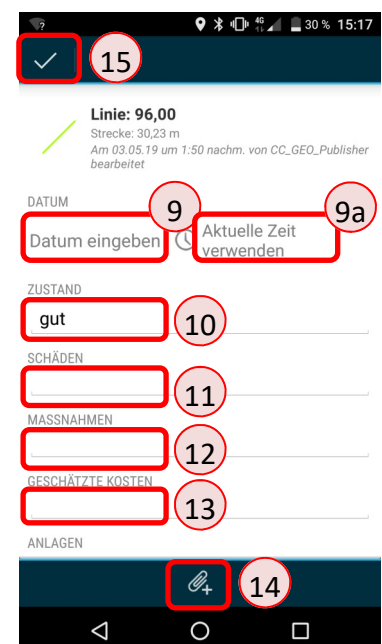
30 % 15:17

15

Linie: 96,00
Strecke: 30,23 m
Am 03.05.19 um 1:50 nachm. von CC_GEO_Publisher bearbeitet

DATUM

9

9a

Datum eingeben

Aktuelle Zeit verwenden

ZUSTAND

gut

10

SCHÄDEN

11

MASSNAHMEN

12

GESCHÄTZTE KOSTEN

13

ANLAGEN

14